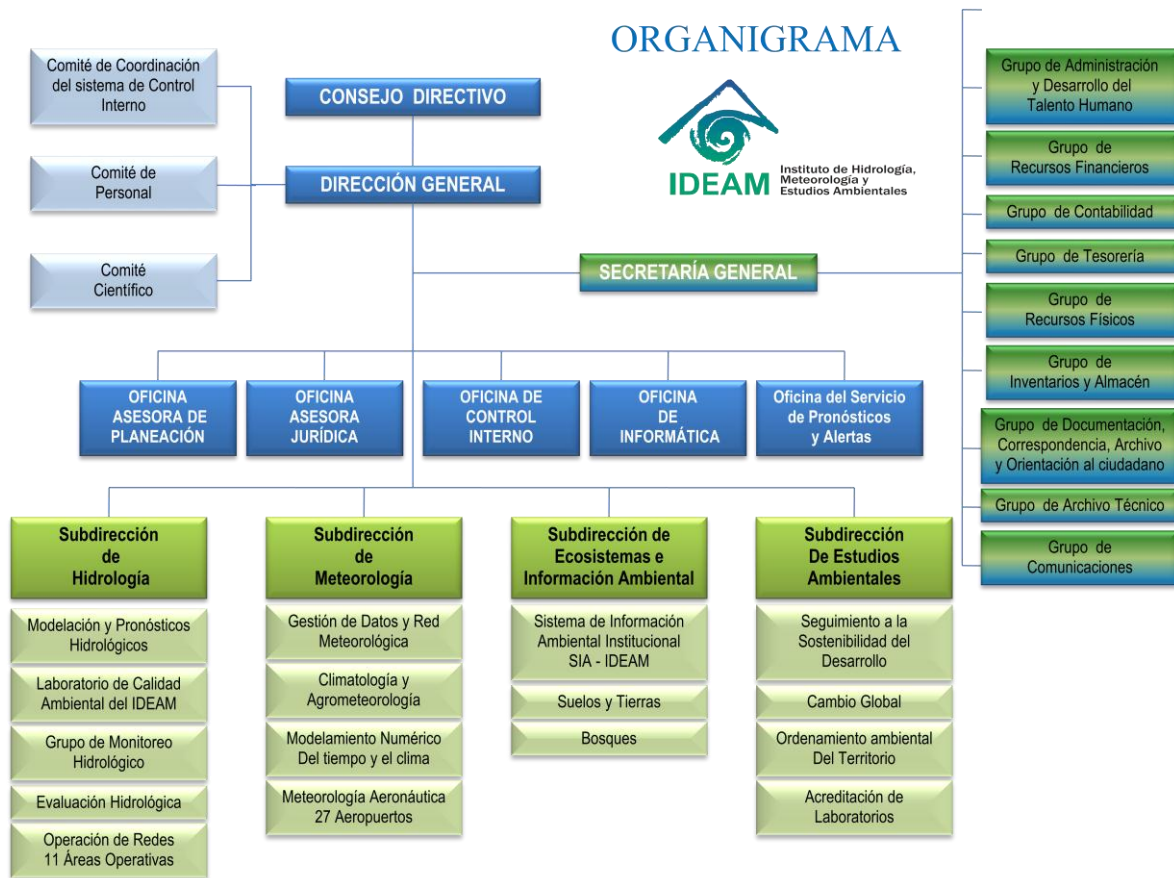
ORGANIGRAMA

IDEAM Instituto de Hidrología, Meteorología y Estudios Ambientales

Comité de Coordinación del sistema de Control Interno

Comité de Personal

Comité Científico

CONSEJO DIRECTIVO

DIRECCIÓN GENERAL

SECRETARÍA GENERAL

Grupo de Administración y Desarrollo del Talento Humano

Grupo de Recursos Financieros

Grupo de Contabilidad

Grupo de Tesorería

Grupo de Recursos Físicos

Grupo de Inventarios y Almacén

Grupo de Documentación, Correspondencia, Archivo y Orientación al ciudadano

Grupo de Archivo Técnico

Grupo de Comunicaciones

OFICINA ASESORA DE PLANEACIÓN

OFICINA ASESORA JURÍDICA

OFICINA DE CONTROL INTERNO

OFICINA DE INFORMÁTICA

Oficina del Servicio de Pronósticos y Alertas

Subdirección de Hidrología

Modelación y Pronósticos Hidrológicos

Laboratorio de Calidad Ambiental del IDEAM

Grupo de Monitoreo Hidrológico

Evaluación Hidrológica

Operación de Redes 11 Áreas Operativas

Subdirección de Meteorología

Gestión de Datos y Red Meteorológica

Climatología y Agrometeorología

Modelamiento Numérico Del tiempo y el clima

Meteorología Aeronáutica 27 Aeropuertos

Subdirección de Ecosistemas e Información Ambiental

Sistema de Información Ambiental Institucional SIA - IDEAM

Suelos y Tierras

Bosques

Subdirección De Estudios Ambientales

Seguimiento a la Sostenibilidad del Desarrollo

Cambio Global

Ordenamiento ambiental Del Territorio

Acreditación de Laboratorios